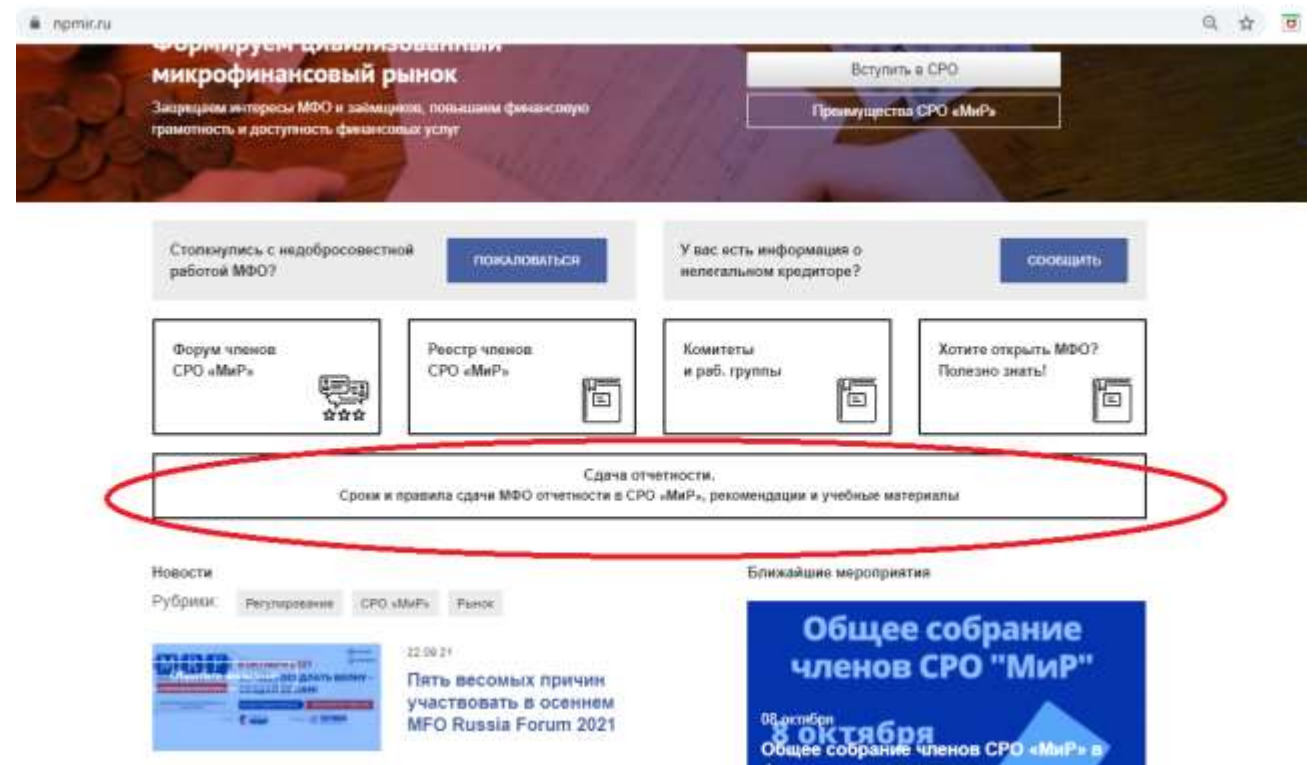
npmir.ru

Формируем цивилизованный микрофинансовый рынок

Защищаем интересы МФО и заемщиков, повышаем финансовую грамотность и доступность финансовых услуг

Вступить в СРО

Преимущества СРО «МиР»

Столкнулись с недобросовестной работой МФО?

ПОЖАЛОВАТЬСЯ

У вас есть информация о нелегальном кредиторе?

СООБЩИТЬ

Форум членов СРО «МиР»

Реестр членов СРО «МиР»

Комитеты и раб. группы

Хотите открыть МФО? Полезно знать!

Сдача отчетности.
Сроки и правила сдачи МФО отчетности в СРО «МиР», рекомендации и учебные материалы

Новости

Рубрики: Регулирование СРО «МиР» Рынок

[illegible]

22.09.21

Пять весомых причин участвовать в осеннем MFO Russia Forum 2021

Ближайшие мероприятия

Общее собрание членов СРО "МиР"

8 октября

08 октября

Общее собрание членов СРО «МиР» в